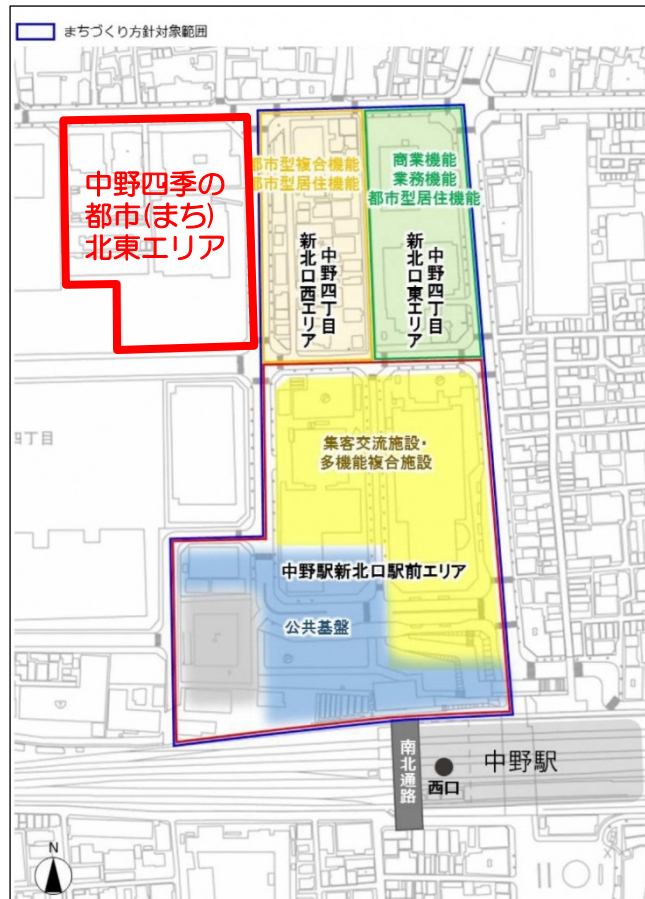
まちづくり方針対象範囲

中野四季の都市(まち)北東エリア

都市型複合機能
都市型居住機能

中野四丁目新北口西エリア

商業機能
業務機能
都市型居住機能

中野四丁目新北口東エリア

四丁目

集客交流施設・多機能複合施設

中野駅新北口駅前エリア

公共基盤

南北通路

西口

中野駅

N